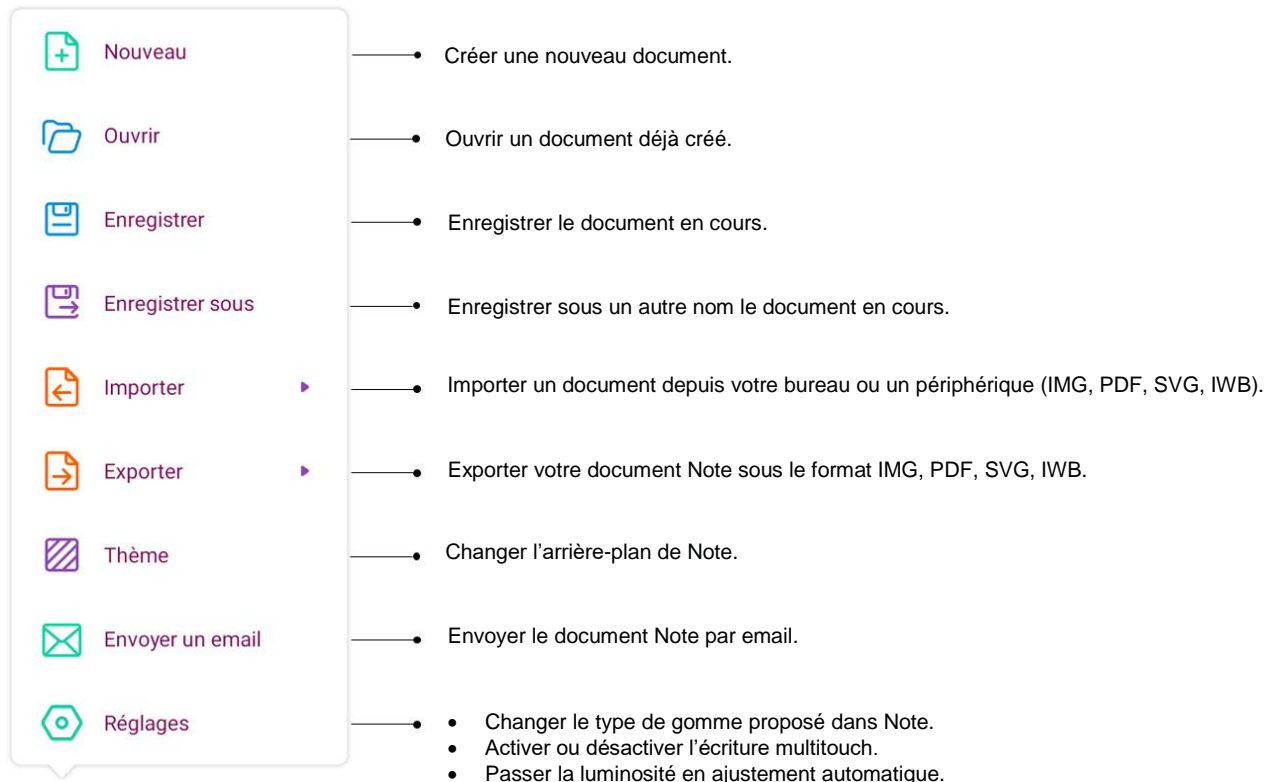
Nouveau
Créer une nouveau document.

Ouvrir
Ouvrir un document déjà créé.

Enregistrer
Enregistrer le document en cours.

Enregistrer sous
Enregistrer sous un autre nom le document en cours.

Importer
Importer un document depuis votre bureau ou un périphérique (IMG, PDF, SVG, IWB).

Exporter
Exporter votre document Note sous le format IMG, PDF, SVG, IWB.

Thème
Changer l'arrière-plan de Note.

Envoyer un email
Envoyer le document Note par email.

Réglages
- Changer le type de gomme proposé dans Note.
- Activer ou désactiver l'écriture multitouch.
- Passer la luminosité en ajustement automatique.